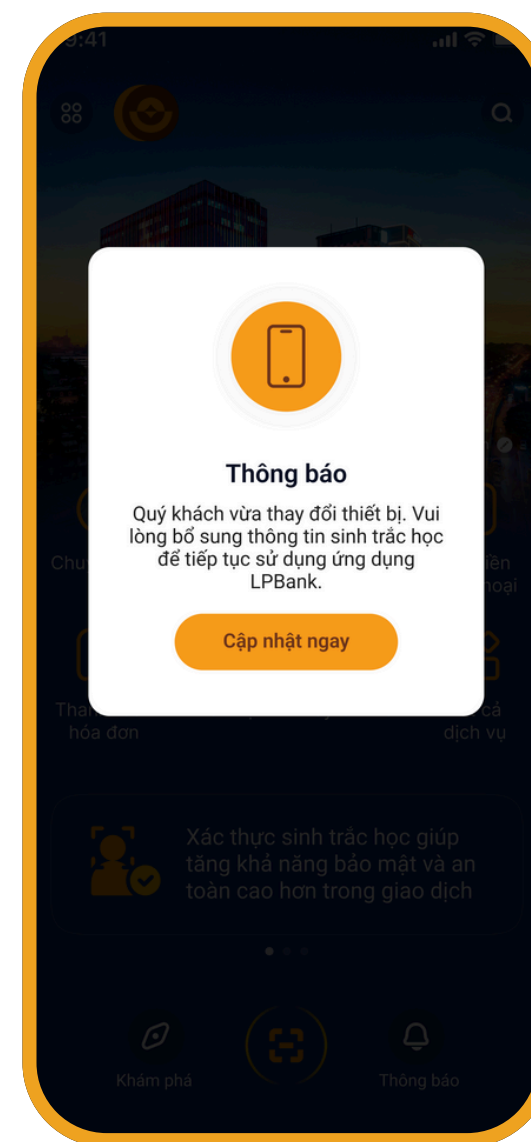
9:41

Thông báo

Quý khách vừa thay đổi thiết bị. Vui lòng bổ sung thông tin sinh trắc học để tiếp tục sử dụng ứng dụng LPBank.

Cập nhật ngay

Chu

iền
hoại

Than
hóa đơn

cả
dịch vụ

Xác thực sinh trắc học giúp tăng khả năng bảo mật và an toàn cao hơn trong giao dịch

Khám phá

Thông báo